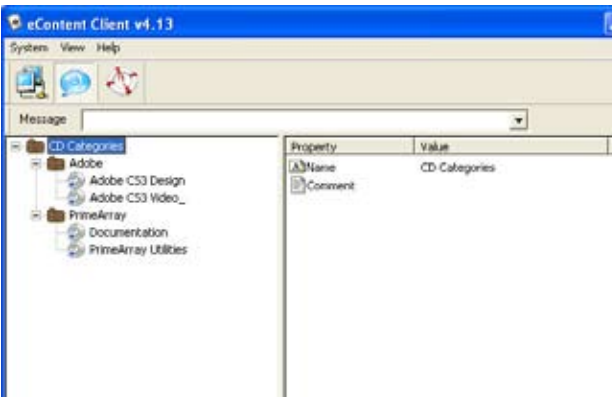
eContent Client v4.13

System View Help

Message

CD Categories
Adobe
Adobe CS3 Design
Adobe CS3 Video_
PrimeArray
Documentation
PrimeArray Utilities

| Property | Value |
|---|---|
| Name | CD Categories |
| Comment | |